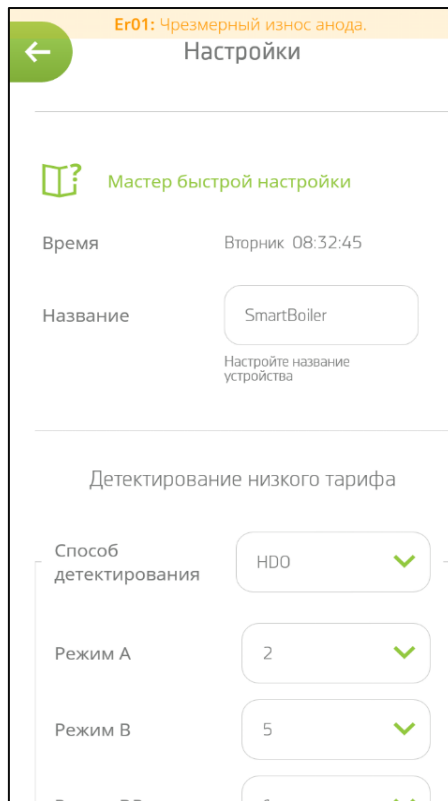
**Er01:** Чрезмерный износ анода.

Настройки

Мастер быстрой настройки

Время

Вторник 08:32:45

Название

SmartBoiler

Настройте название устройства

Детектирование низкого тарифа

Способ детектирования

HDO

Режим A

2

Режим B

5

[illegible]